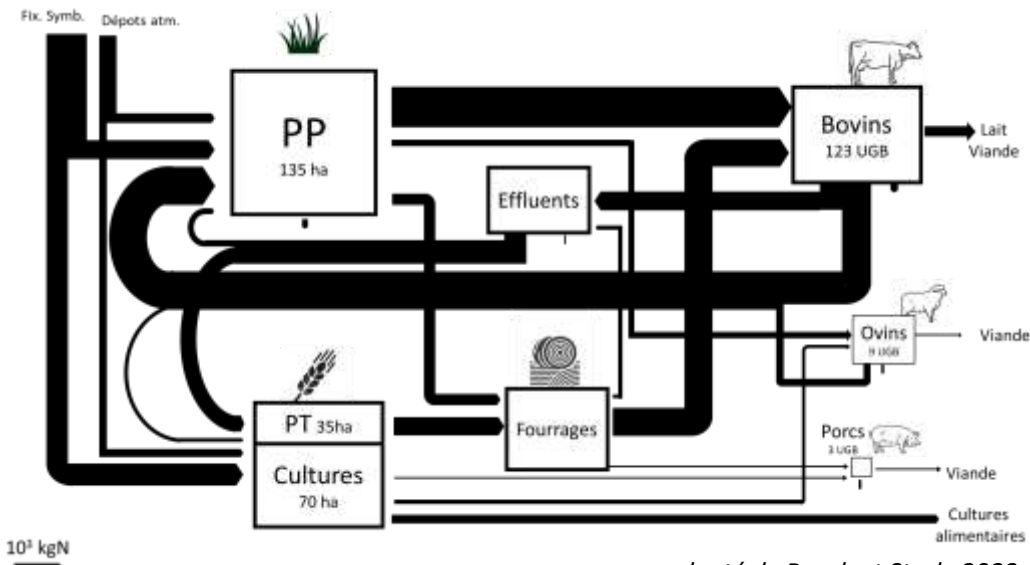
Fix. Symb.
Dépots atm.

PP
135 ha

Bovins
123 UGB

Lait
Viande

Effluents

Ovins
9 UGB

Viande

PT 35ha

Fourrages

Porcs
3 UGB

Viande

Cultures
70 ha

Cultures
alimentaires

$10^3$ kgN

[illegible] Pr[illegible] et St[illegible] 20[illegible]